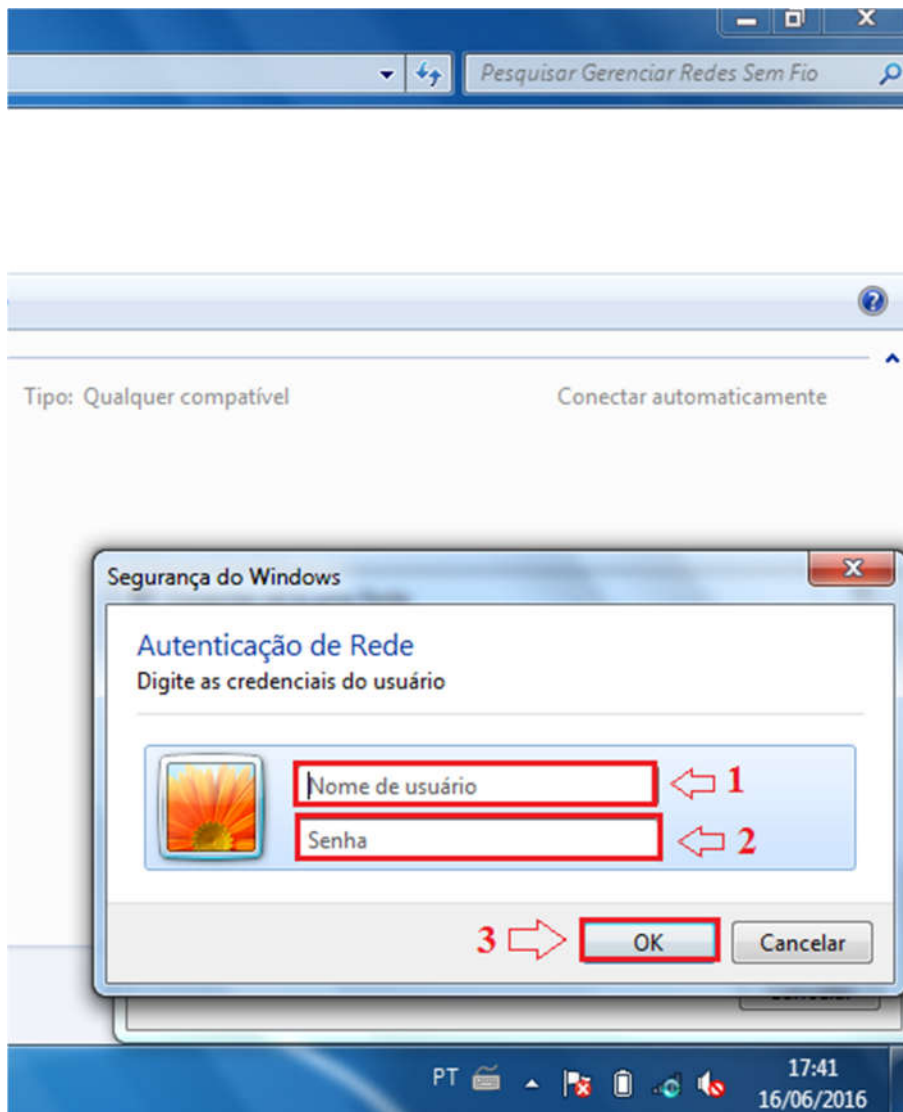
Pesquisar Gerenciar Redes Sem Fio

Tipo: Qualquer compatível

Conectar automaticamente

Segurança do Windows

Autenticação de Rede

Digite as credenciais do usuário

Nome de usuário

1

Senha

2

3

OK

Cancelar

PT

17:41

16/06/2016